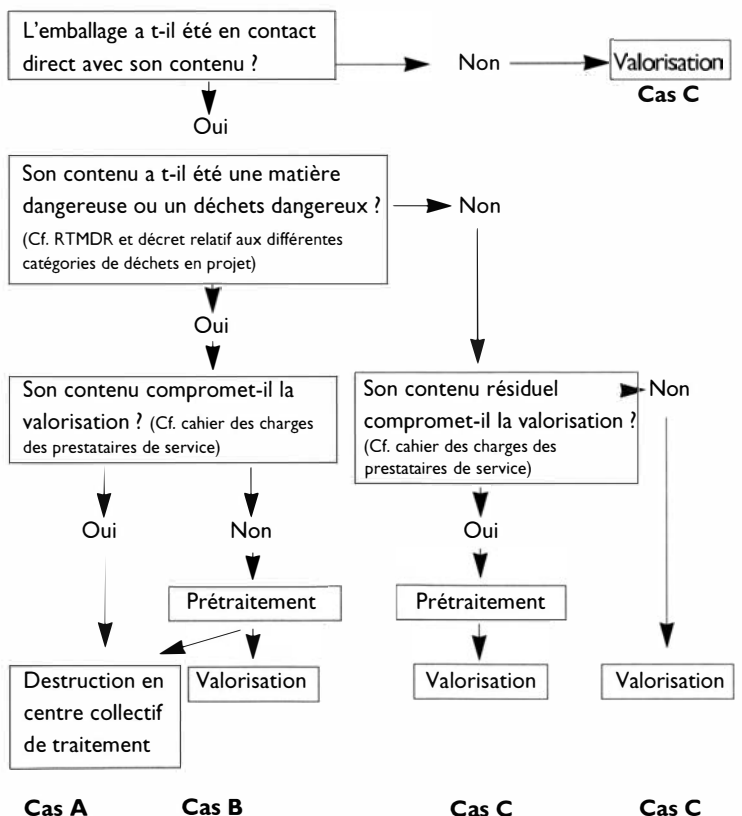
L'emballage a t-il été en contact direct avec son contenu ?

Non

Valorisation

Cas C

Oui

Son contenu a t-il été une matière dangereuse ou un déchets dangereux ?
(Cf. RTMDR et décret relatif aux différentes catégories de déchets en projet)

Non

Oui

Son contenu compromet-il la valorisation ? (Cf. cahier des charges des prestataires de service)

Son contenu résiduel compromet-il la valorisation ?
(Cf. cahier des charges des prestataires de service)

Non

Oui

Non

Oui

Prétraitement

Prétraitement

Destruction en centre collectif de traitement

Valorisation

Valorisation

Valorisation

Cas A

Cas B

Cas C

Cas C